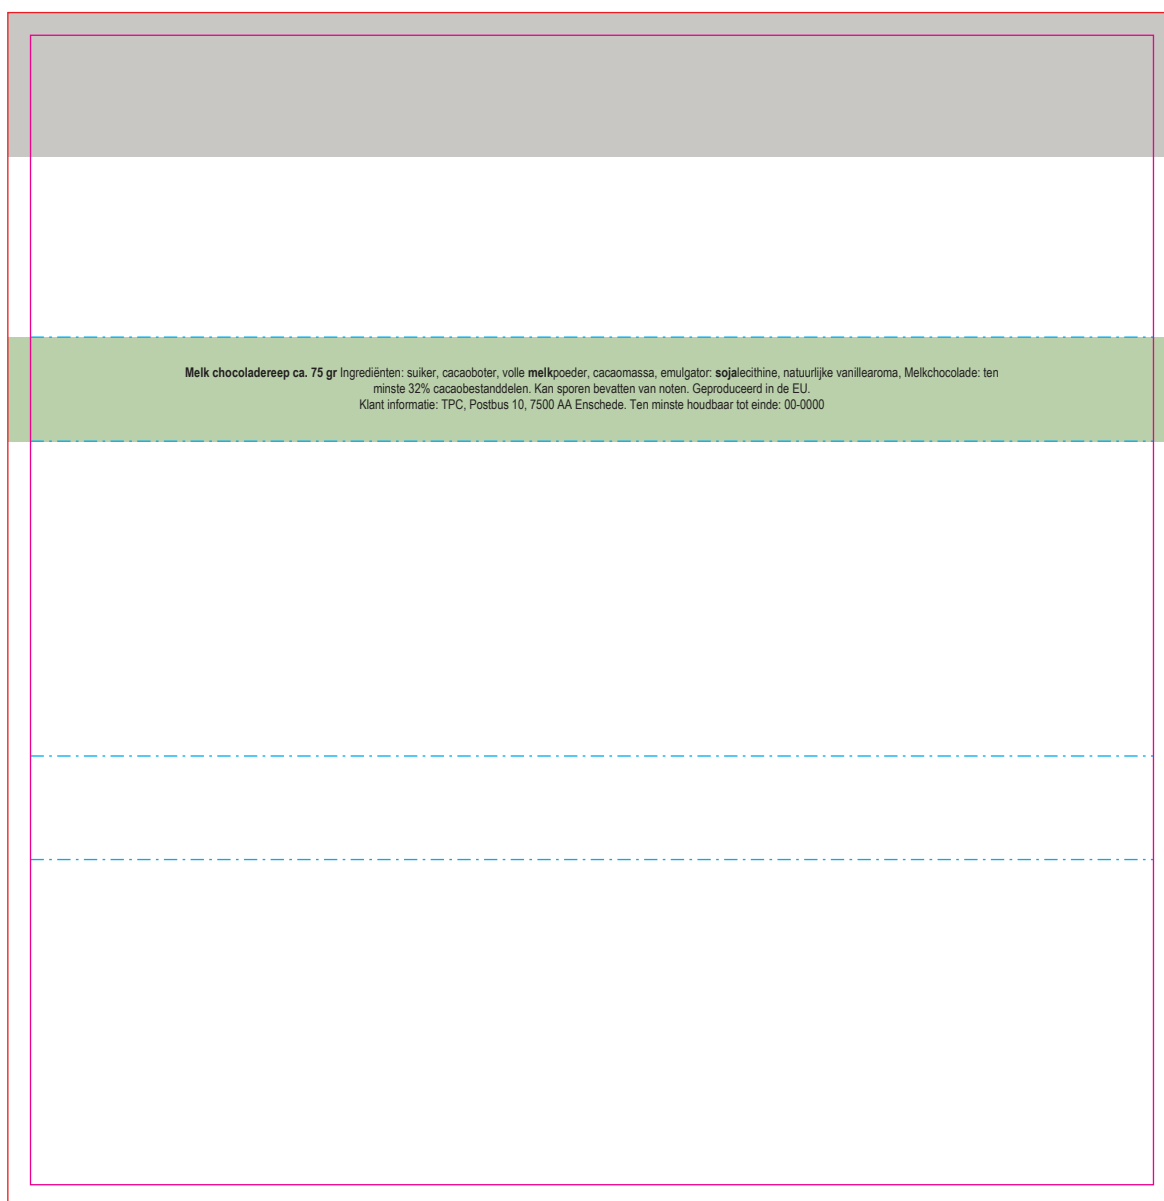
**Melk chocoladereep ca. 75 gr** Ingrediënten: suiker, cacaoboter, volle **melk**poeder, cacaomassa, emulgator: **soja**lecithine, natuurlijke vanillearoma, Melkchocolade: ten minste 32% cacaobestanddelen. Kan sporen bevatten van noten. Geproduceerd in de EU.
Klant informatie: TPC, Postbus 10, 7500 AA Enschede. Ten minste houdbaar tot einde: 00-0000